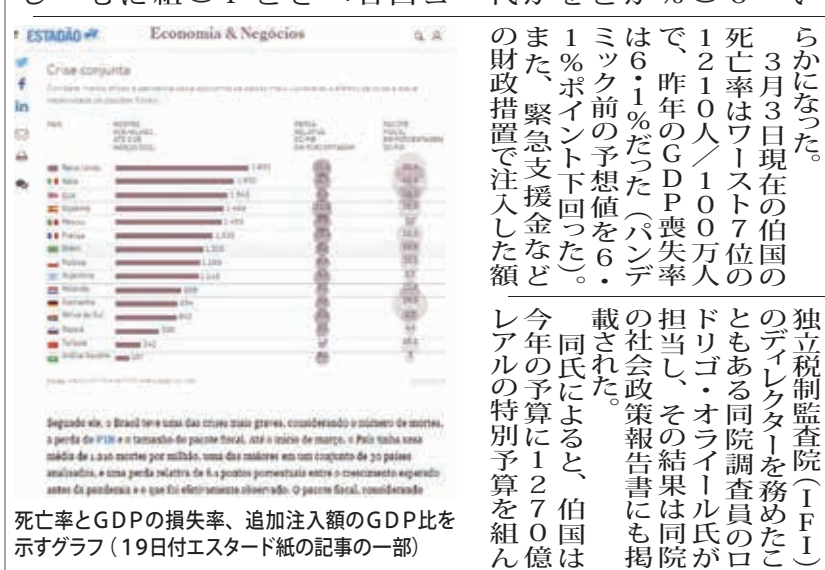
ESTADÃO

Economia & Negócios

Crise conjunta

Segundo ele, o Brasil teve uma das cinco mais graves, considerando o número de mortes, a perda de PIB e o tamanho do pacote fiscal, até o início de março. O País tinha uma média de 1.210 mortes por milhão, uma das maiores em um conjunto de 30 países analisados, e uma perda relativa de 6,1 pontos porcentuais entre o crescimento esperado antes da pandemia e o que foi efetivamente observado. O pacote fiscal, considerando

死亡率とGDPの損失率、追加注入額のGDP比を示すグラフ（19日付エスタード紙の記事の一部）

らかになった。

3月3日現在の伯国の死亡率はワースト7位の1210人／100万人で、昨年のGDP喪失率は6・1％だった（パンデミック前の予想値を6・1％ポイント下回った）。また、緊急支援金などの財政措置で注入した額

独立税制監査院（IFI）のディレクターを務めたこともある同院調査員のロドリゴ・オライール氏が担当し、その結果は同院の社会政策報告書にも掲載された。

同氏によると、伯国は今年の予算に1270億レアルの特別予算を組ん